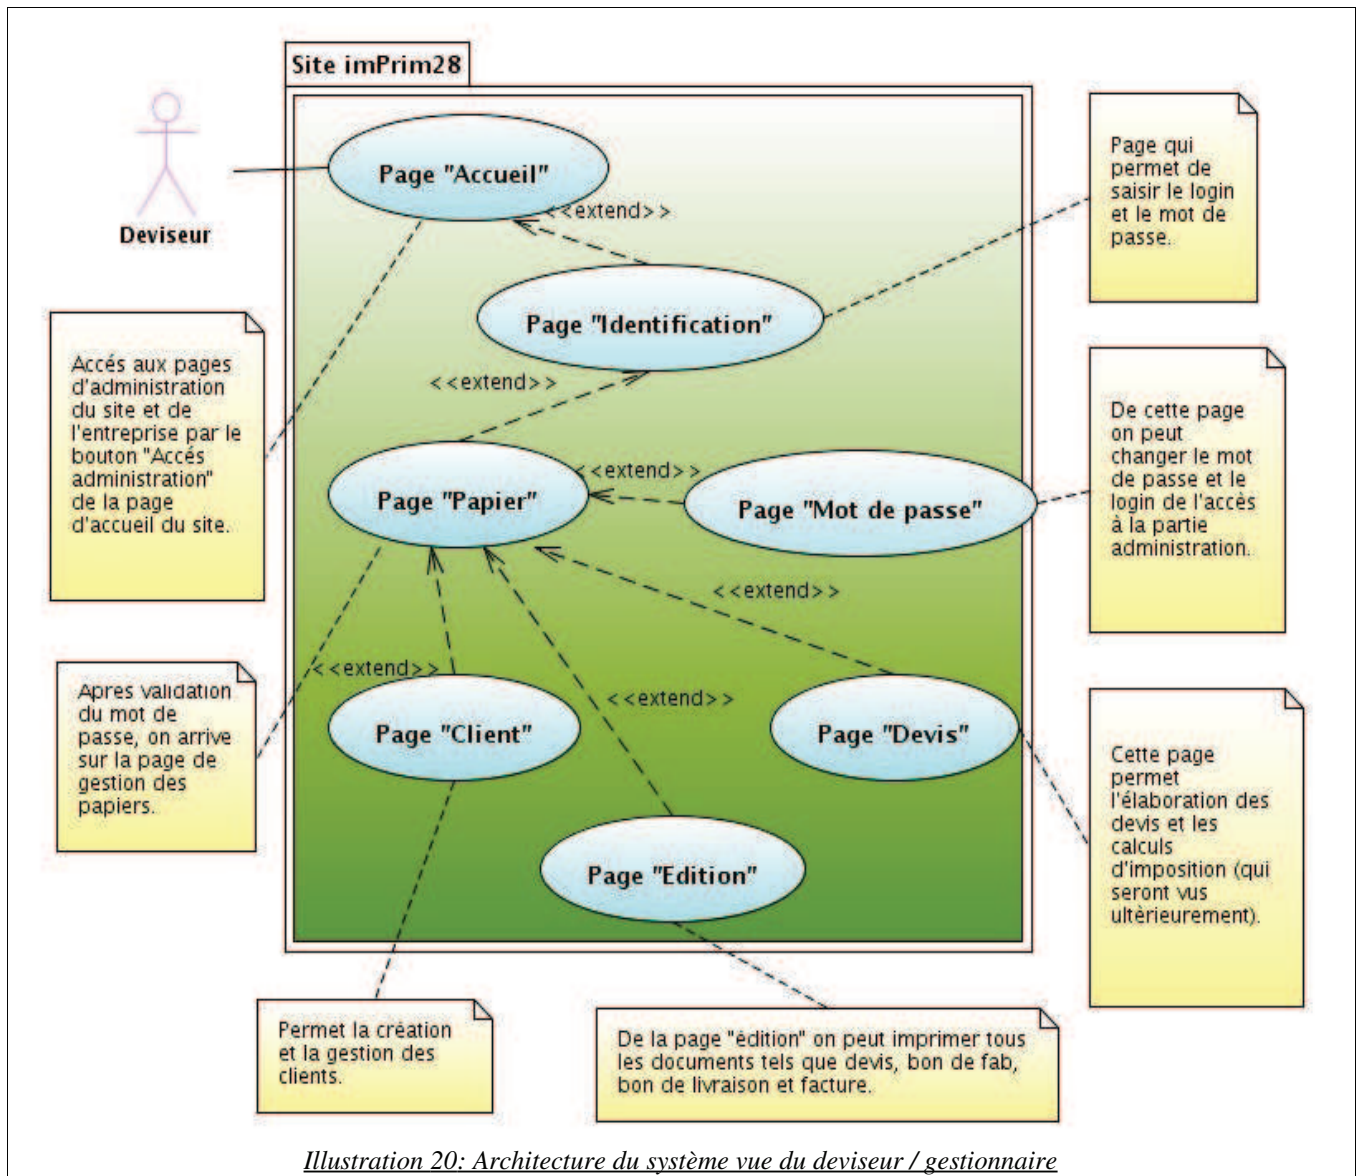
Site imPrim28

Deviseur

Page "Accueil"

<<extend>>

Page "Identification"

<<extend>>

Page "Papier"

<<extend>>

Page "Mot de passe"

<<extend>>

<<extend>>

<<extend>>

Page "Client"

Page "Devis"

Page "Edition"

Page qui permet de saisir le login et le mot de passe.

Accés aux pages d'administration du site et de l'entreprise par le bouton "Accés administration" de la page d'accueil du site.

De cette page on peut changer le mot de passe et le login de l'accès à la partie administration.

Apres validation du mot de passe, on arrive sur la page de gestion des papiers.

Cette page permet l'élaboration des devis et les calculs d'imposition (qui seront vus ultèrieurement).

Permet la création et la gestion des clients.

De la page "édition" on peut imprimer tous les documents tels que devis, bon de fab, bon de livraison et facture.

Illustration 20: Architecture du système vue du deviseur / gestionnaire